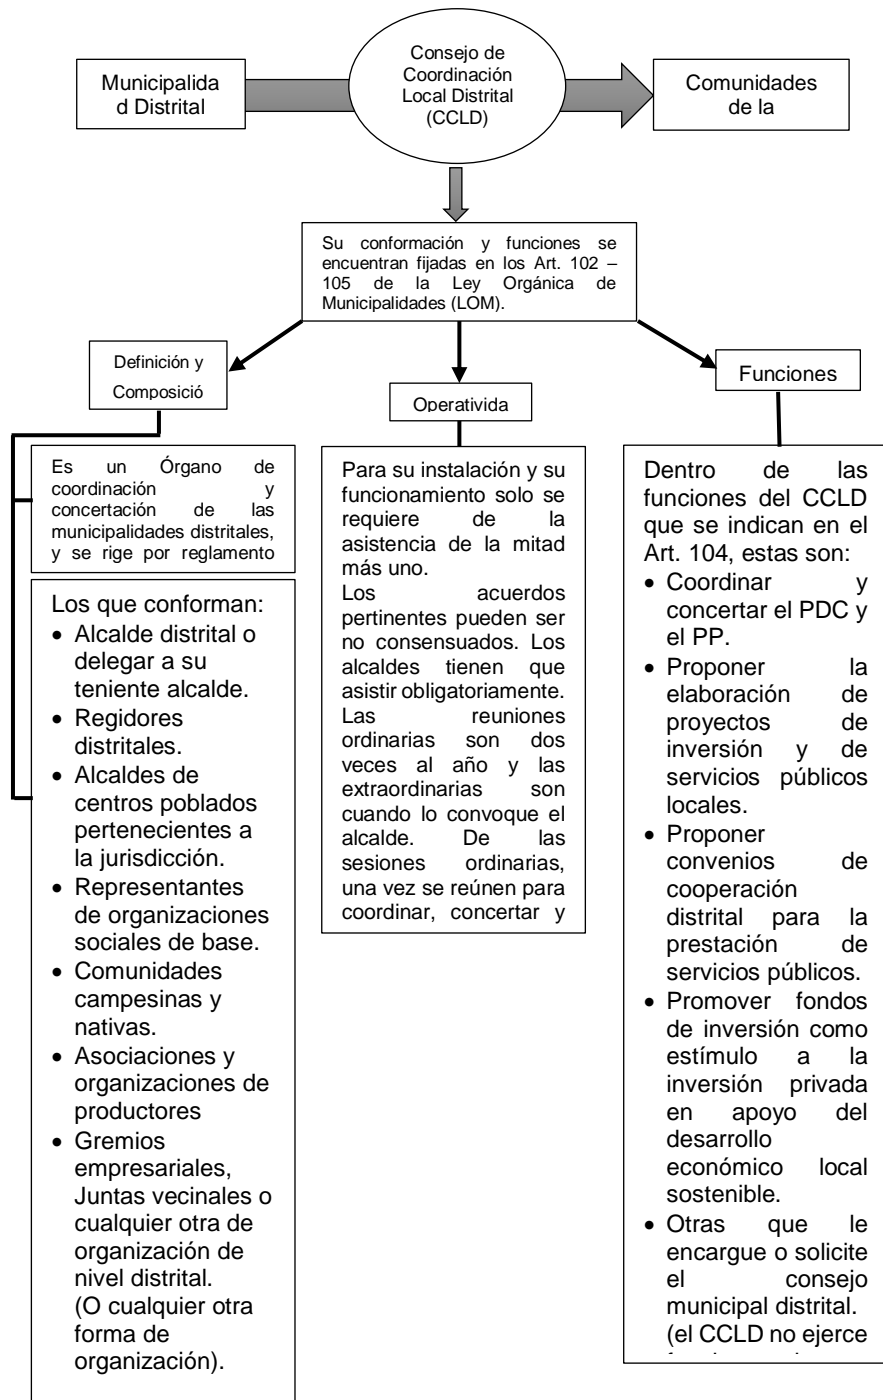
Municipalida d Distrital

Consejo de Coordinación Local Distrital (CCLD)

Comunidades de la

Su conformación y funciones se encuentran fijadas en los Art. 102 – 105 de la Ley Orgánica de Municipalidades (LOM).

Definición y Composició

Operativida

Funciones

Es un Órgano de coordinación y concertación de las municipalidades distritales, y se rige por reglamento

Los que conforman:
• Alcalde distrital o delegar a su teniente alcalde.
• Regidores distritales.
• Alcaldes de centros poblados pertenecientes a la jurisdicción.
• Representantes de organizaciones sociales de base.
• Comunidades campesinas y nativas.
• Asociaciones y organizaciones de productores
• Gremios empresariales, Juntas vecinales o cualquier otra de organización de nivel distrital.
(O cualquier otra forma de organización).

Para su instalación y su funcionamiento solo se requiere de la asistencia de la mitad más uno.
Los acuerdos pertinentes pueden ser no consensuados. Los alcaldes tienen que asistir obligatoriamente.
Las reuniones ordinarias son dos veces al año y las extraordinarias son cuando lo convoque el alcalde. De las sesiones ordinarias, una vez se reúnen para coordinar, concertar y

Dentro de las funciones del CCLD que se indican en el Art. 104, estas son:
• Coordinar y concertar el PDC y el PP.
• Proponer la elaboración de proyectos de inversión y de servicios públicos locales.
• Proponer convenios de cooperación distrital para la prestación de servicios públicos.
• Promover fondos de inversión como estímulo a la inversión privada en apoyo del desarrollo económico local sostenible.
• Otras que le encargue o solicite el consejo municipal distrital.
(el CCLD no ejerce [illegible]